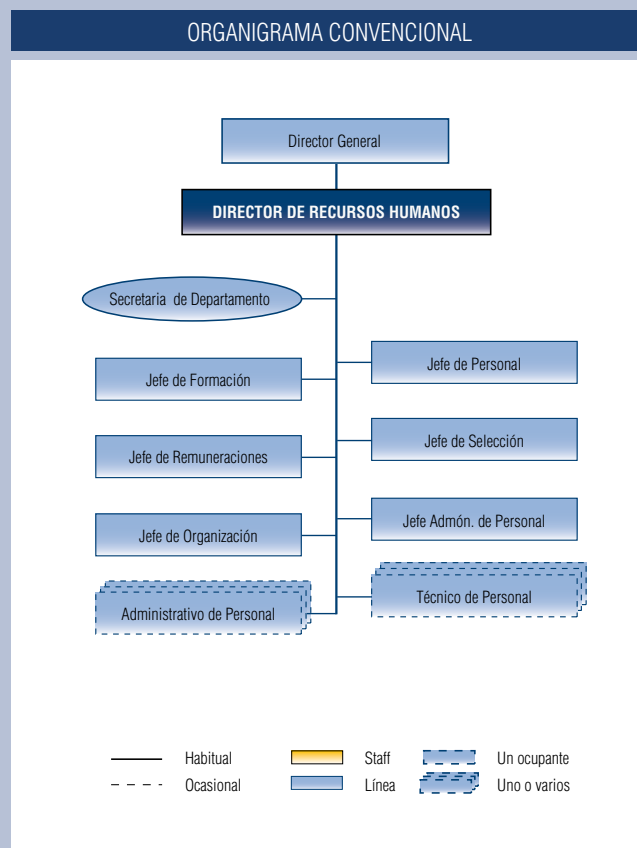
ORGANIGRAMA CONVENCIONAL

Director General

DIRECTOR DE RECURSOS HUMANOS

Secretaria de Departamento

Jefe de Formación

Jefe de Personal

Jefe de Remuneraciones

Jefe de Selección

Jefe de Organización

Jefe Admón. de Personal

Administrativo de Personal

Técnico de Personal

Habitual

Ocasional

Staff

Línea

Un ocupante

Uno o varios